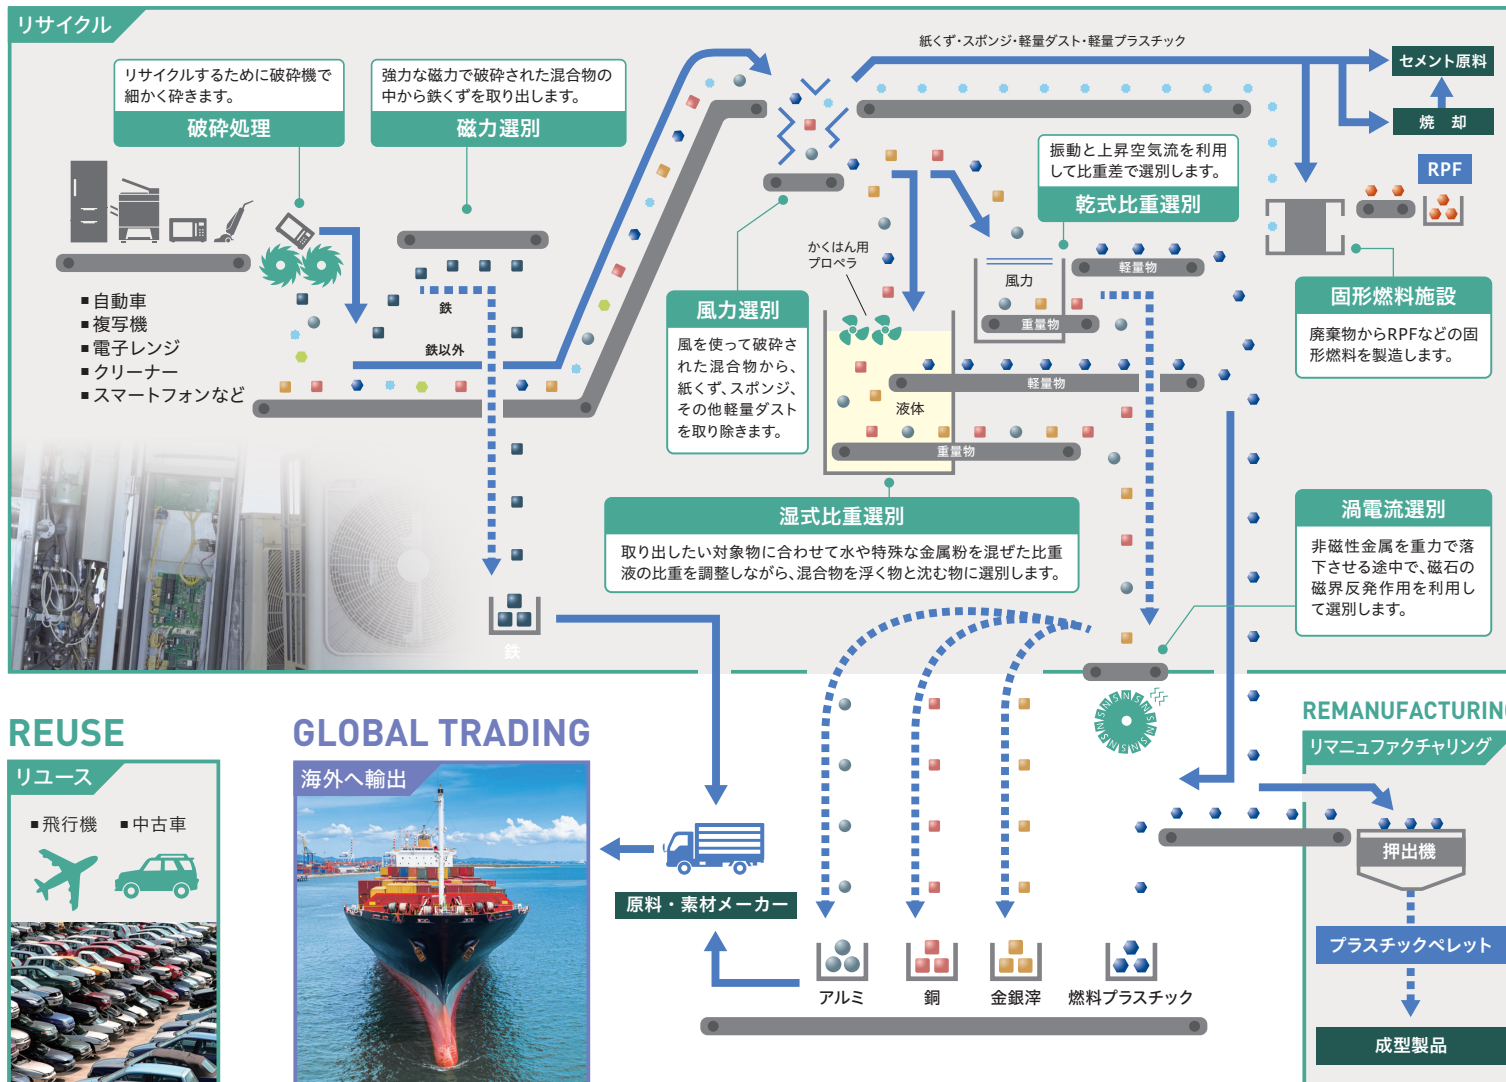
リサイクル

リサイクルするために破砕機で細かく砕きます。
破砕処理

強力な磁力で破砕された混合物の中から鉄くずを取り出します。
磁力選別

■自動車
■複写機
■電子レンジ
■クリーナー
■スマートフォンなど

鉄
鉄以外
鉄

紙くず・スポンジ・軽量ダスト・軽量プラスチック

セメント原料
焼却
RPF

振動と上昇空気流を利用して比重差で選別します。
乾式比重選別

風力
軽量物
重量物

かくはん用プロペラ

風力選別
風を使って破砕された混合物から、紙くず、スポンジ、その他軽量ダストを取り除きます。

液体
軽量物
重量物

固形燃料施設
廃棄物からRPFなどの固形燃料を製造します。

湿式比重選別
取り出したい対象物に合わせて水や特殊な金属粉を混ぜた比重液の比重を調整しながら、混合物を浮く物と沈む物に選別します。

渦電流選別
非磁性金属を重力で落下させる途中で、磁石の磁界反発作用を利用して選別します。

REUSE
リユース
■飛行機 ■中古車

GLOBAL TRADING
海外へ輸出

原料・素材メーカー

アルミ
銅
金銀滓
燃料プラスチック

REMANUFACTURIN
リマニュファクチャリング
押出機
プラスチックペレット
成型製品